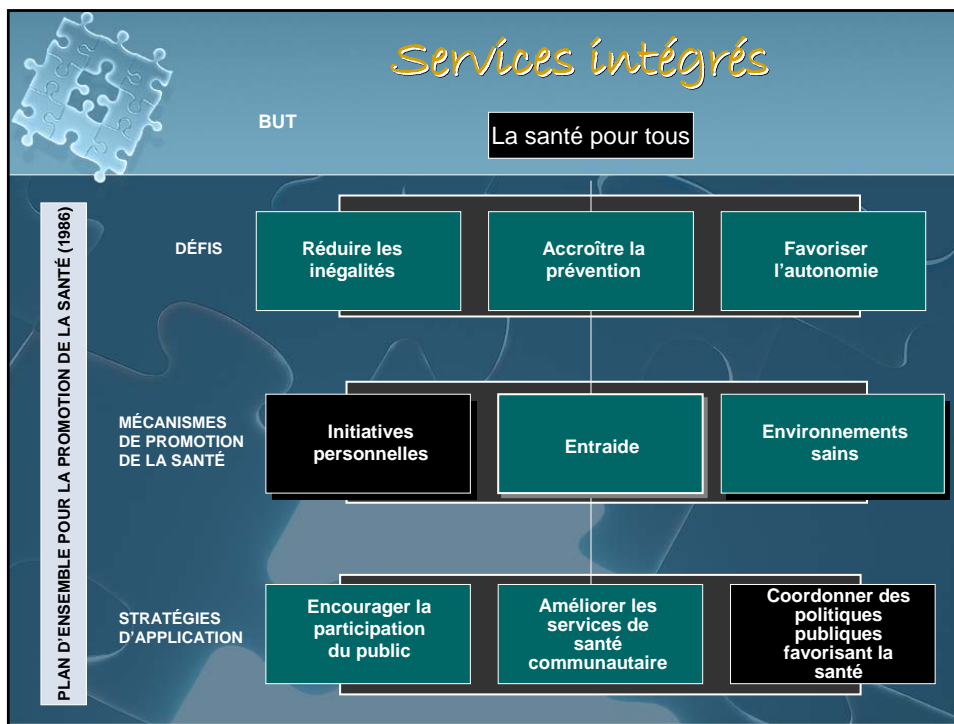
Services intégrés

BUT

La santé pour tous

PLAN D'ENSEMBLE POUR LA PROMOTION DE LA SANTÉ (1986)

DÉFIS

Réduire les inégalités

Accroître la prévention

Favoriser l'autonomie

MÉCANISMES DE PROMOTION DE LA SANTÉ

Initiatives personnelles

Entraide

Environnements sains

STRATÉGIES D'APPLICATION

Encourager la participation du public

Améliorer les services de santé communautaire

Coordonner des politiques publiques favorisant la santé